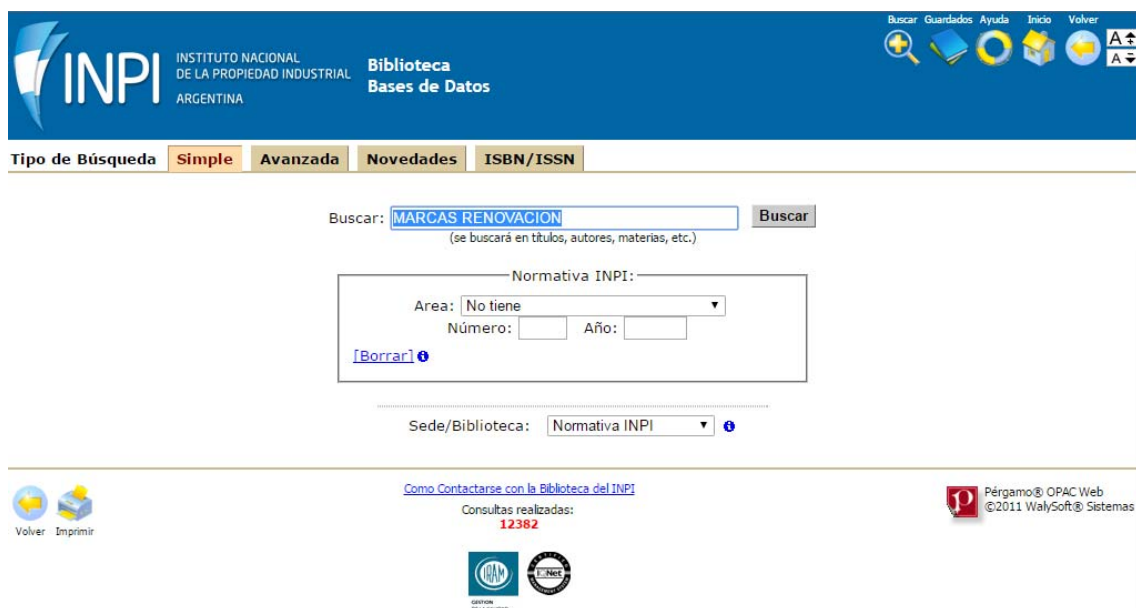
INPI INSTITUTO NACIONAL DE LA PROPIEDAD INDUSTRIAL ARGENTINA

Biblioteca
Bases de Datos

Buscar Guardados Ayuda Inicio Volver

A A

Tipo de Búsqueda | Simple | Avanzada | Novedades | ISBN/ISSN

Buscar: MARCAS RENOVACION Buscar
(se buscará en títulos, autores, materias, etc.)

Normativa INPI:
Area: No tiene
Número: Año:
[Borrar]

Sede/Biblioteca: Normativa INPI

Volver Imprimir

Como Contactarse con la Biblioteca del INPI
Consultas realizadas:
12382

Pérgamo® OPAC Web
©2011 WalySoft® Sistemas

IRAM IQNet
GESTION